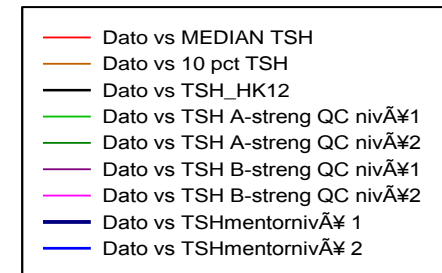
Dato vs MEDIAN TSH
Dato vs 10 pct TSH
Dato vs TSH_HK12
Dato vs TSH A-streng QC nivÃ¥1
Dato vs TSH A-streng QC nivÃ¥2
Dato vs TSH B-streng QC nivÃ¥1
Dato vs TSH B-streng QC nivÃ¥2
Dato vs TSHmentornivÃ¥ 1
Dato vs TSHmentornivÃ¥ 2